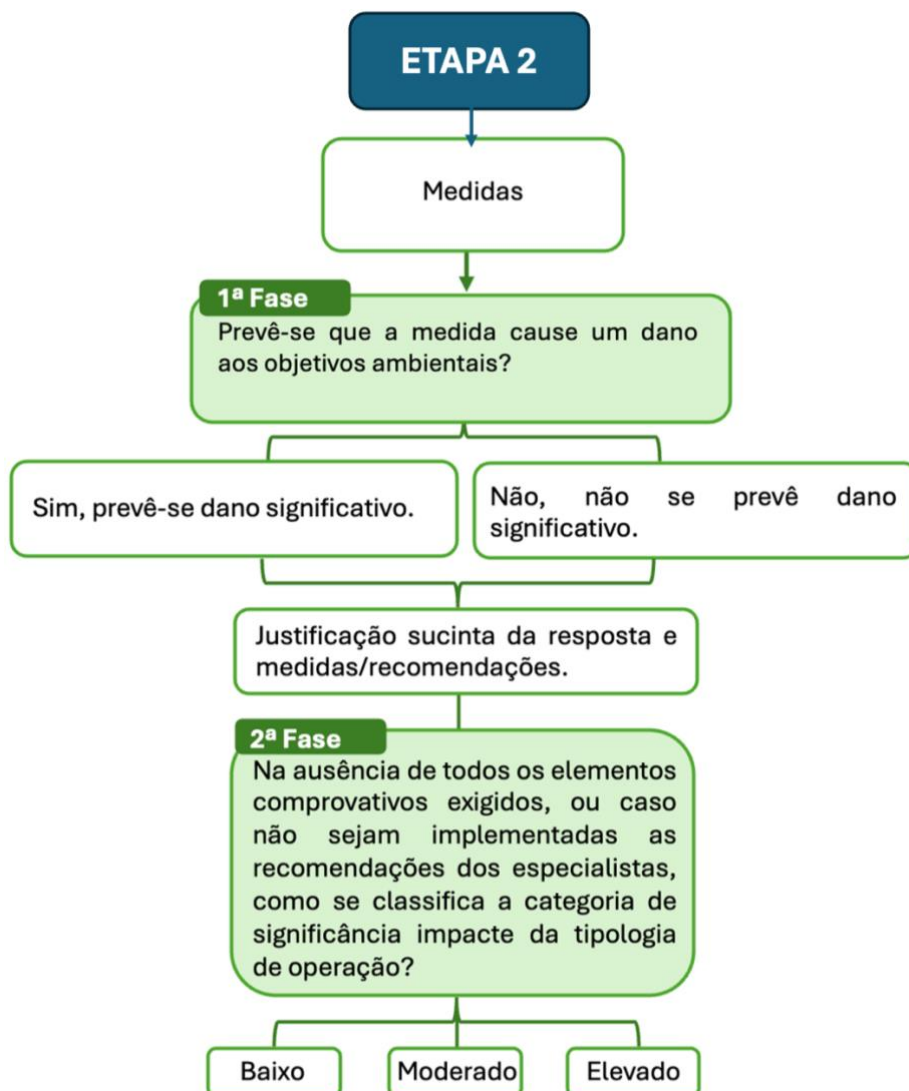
ETAPA 2

Medidas

1ª Fase

Prevê-se que a medida cause um dano aos objetivos ambientais?

Sim, prevê-se dano significativo.

Não, não se prevê dano significativo.

Justificação sucinta da resposta e medidas/recomendações.

2ª Fase

Na ausência de todos os elementos comprovativos exigidos, ou caso não sejam implementadas as recomendações dos especialistas, como se classifica a categoria de significância impacte da tipologia de operação?

Baixo

Moderado

Elevado